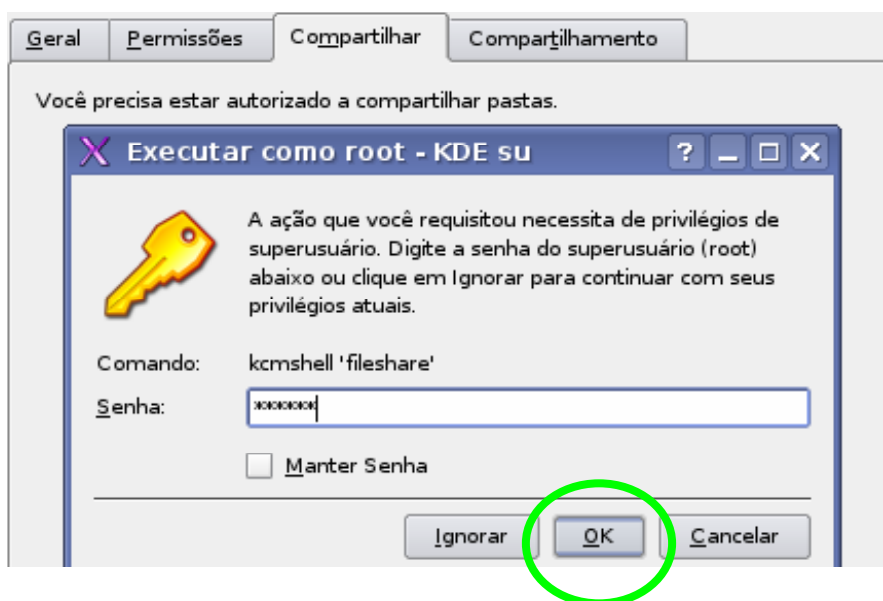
Geral | Permissões | Compartilhar | Compartilhamento

Você precisa estar autorizado a compartilhar pastas.

Executar como root - KDE su

?

A ação que você requisitou necessita de privilégios de superusuário. Digite a senha do superusuário (root) abaixo ou clique em Ignorar para continuar com seus privilégios atuais.

Comando: kcmshell 'fileshare'

Senha: ******

Manter Senha

Ignorar | OK | Cancelar